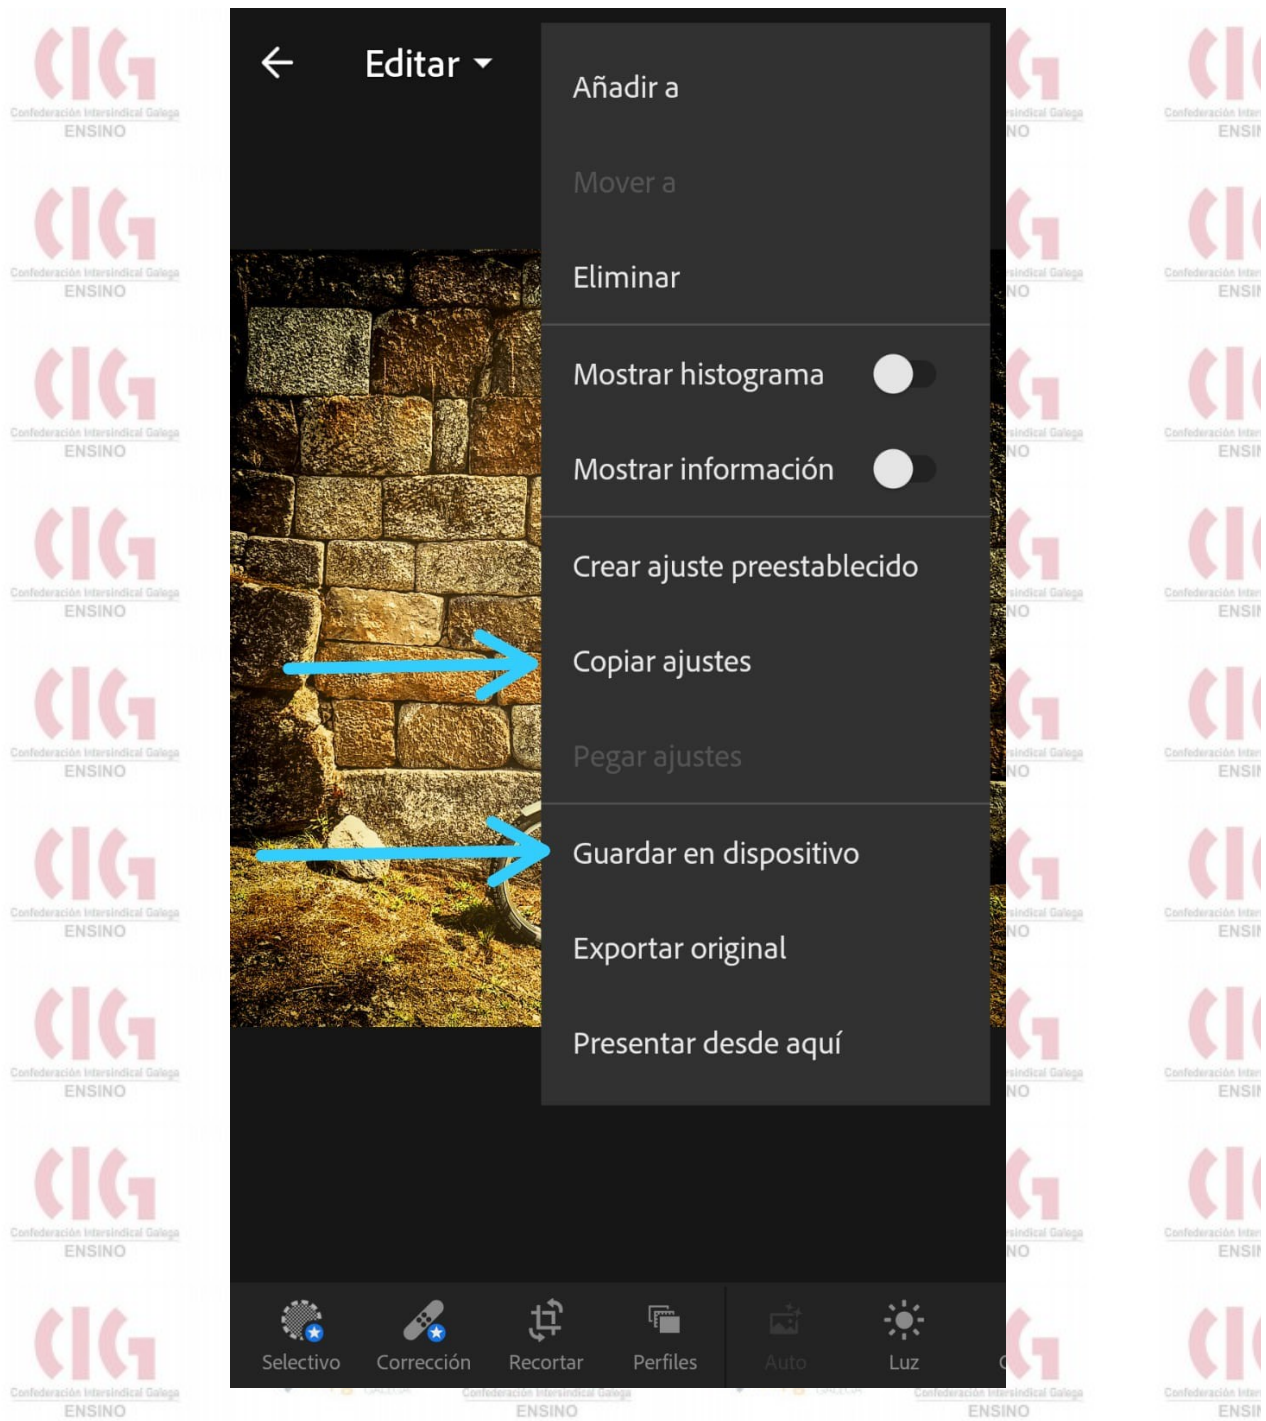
Editar

Añadir a

Mover a

Eliminar

Mostrar histograma

Mostrar información

Crear ajuste preestablecido

Copiar ajustes

Pegar ajustes

Guardar en dispositivo

Exportar original

Presentar desde aquí

Selectivo Corrección Recortar Perfiles Auto Luz

CIG Confederación Intersindical Galega ENSINO